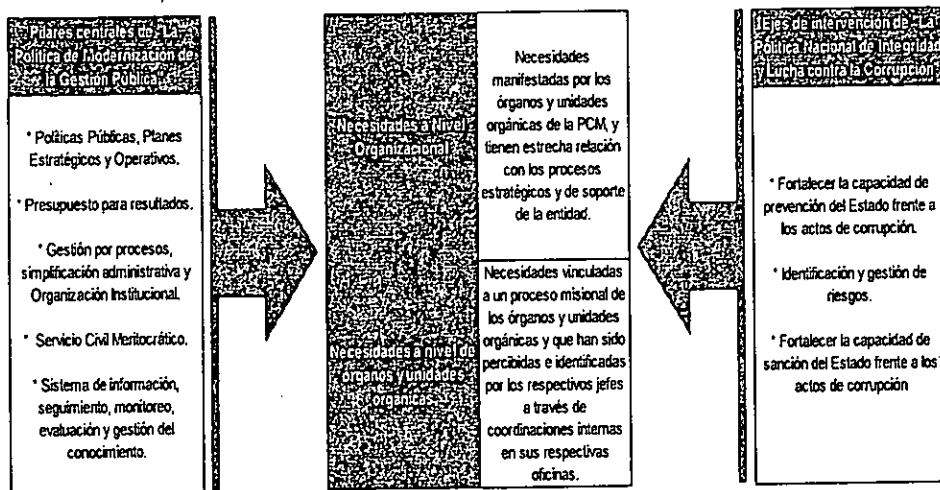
Pilares centrales de La Política de Modernización de la Gestión Pública

* Políticas Públicas, Planes Estratégicos y Operativos.

* Presupuesto para resultados.

* Gestión por procesos, simplificación administrativa y Organización Institucional.

* Servicio Civil Meritocrático.

* Sistema de información, seguimiento, monitoreo, evaluación y gestión del conocimiento.

Necesidades a Nivel Organizacional

Necesidades manifestadas por los órganos y unidades orgánicas de la PCM, y tienen estrecha relación con los procesos estratégicos y de soporte de la entidad.

Necesidades a nivel de órganos y unidades orgánicas

Necesidades vinculadas a un proceso misional de los órganos y unidades orgánicas y que han sido percibidas e identificadas por los respectivos jefes a través de coordinaciones internas en sus respectivas oficinas.

Ejes de intervención de La Política Nacional de Integridad y Lucha contra la Corrupción

* Fortalecer la capacidad de prevención del Estado frente a los actos de corrupción.

* Identificación y gestión de riesgos.

* Fortalecer la capacidad de sanción del Estado frente a los actos de corrupción